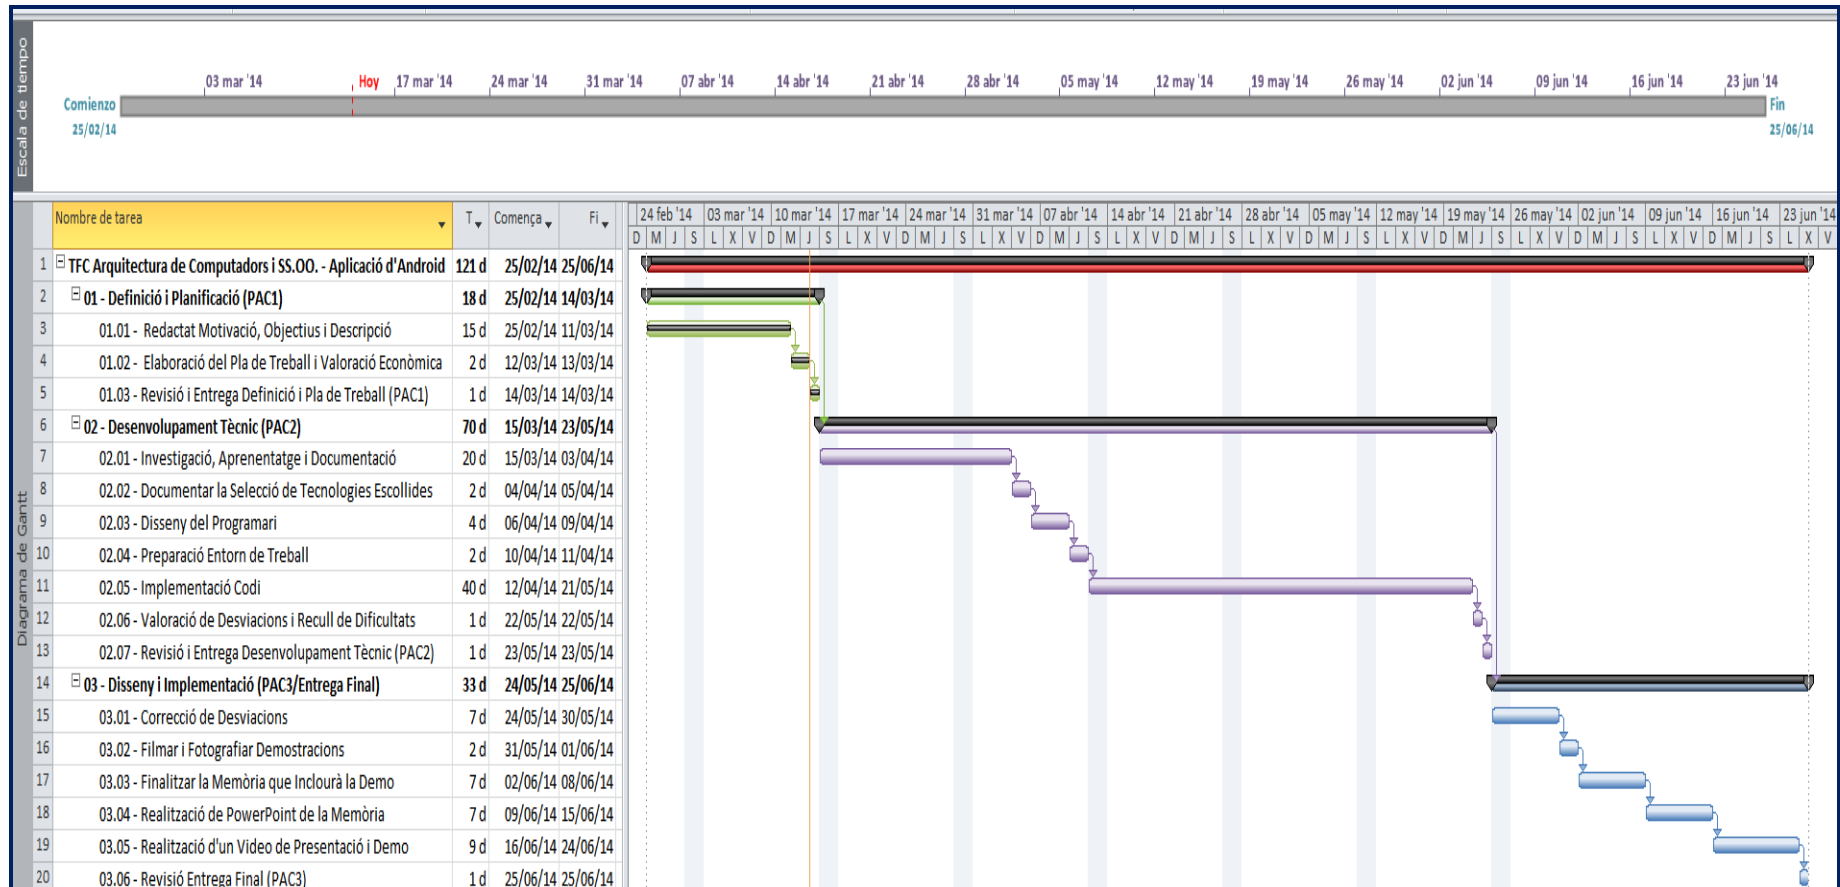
Escala de tiempo

03 mar '14 Hoy 17 mar '14 24 mar '14 31 mar '14 07 abr '14 14 abr '14 21 abr '14 28 abr '14 05 may '14 12 may '14 19 may '14 26 may '14 02 jun '14 09 jun '14 16 jun '14 23 jun '14

Comienzo 25/02/14

Fin 25/06/14

Diagrama de Gantt

| | Nombre de tarea | T | Començа | Fi |
|---|---|---|---|---|
| 1 | TFC Arquitectura de Computadors i SS.OO. - Aplicació d'Android | 121 d | 25/02/14 | 25/06/14 |
| 2 | 01 - Definició i Planificació (PAC1) | 18 d | 25/02/14 | 14/03/14 |
| 3 | 01.01 - Redactat Motivació, Objectius i Descripció | 15 d | 25/02/14 | 11/03/14 |
| 4 | 01.02 - Elaboració del Pla de Treball i Valoració Econòmica | 2 d | 12/03/14 | 13/03/14 |
| 5 | 01.03 - Revisió i Entrega Definició i Pla de Treball (PAC1) | 1 d | 14/03/14 | 14/03/14 |
| 6 | 02 - Desenvolupament Tècnic (PAC2) | 70 d | 15/03/14 | 23/05/14 |
| 7 | 02.01 - Investigació, Aprenentatge i Documentació | 20 d | 15/03/14 | 03/04/14 |
| 8 | 02.02 - Documentar la Selecció de Tecnologies Escollides | 2 d | 04/04/14 | 05/04/14 |
| 9 | 02.03 - Disseny del Programari | 4 d | 06/04/14 | 09/04/14 |
| 10 | 02.04 - Preparació Entorn de Treball | 2 d | 10/04/14 | 11/04/14 |
| 11 | 02.05 - Implementació Codi | 40 d | 12/04/14 | 21/05/14 |
| 12 | 02.06 - Valoració de Desviacions i Recull de Dificultats | 1 d | 22/05/14 | 22/05/14 |
| 13 | 02.07 - Revisió i Entrega Desenvolupament Tècnic (PAC2) | 1 d | 23/05/14 | 23/05/14 |
| 14 | 03 - Disseny i Implementació (PAC3/Entrega Final) | 33 d | 24/05/14 | 25/06/14 |
| 15 | 03.01 - Correcció de Desviacions | 7 d | 24/05/14 | 30/05/14 |
| 16 | 03.02 - Filmar i Fotografiar Demostracions | 2 d | 31/05/14 | 01/06/14 |
| 17 | 03.03 - Finalitzar la Memòria que Inclourà la Demo | 7 d | 02/06/14 | 08/06/14 |
| 18 | 03.04 - Realització de PowerPoint de la Memòria | 7 d | 09/06/14 | 15/06/14 |
| 19 | 03.05 - Realització d'un Video de Presentació i Demo | 9 d | 16/06/14 | 24/06/14 |
| 20 | 03.06 - Revisió Entrega Final (PAC3) | 1 d | 25/06/14 | 25/06/14 |

24 feb '14 03 mar '14 10 mar '14 17 mar '14 24 mar '14 31 mar '14 07 abr '14 14 abr '14 21 abr '14 28 abr '14 05 may '14 12 may '14 19 may '14 26 may '14 02 jun '14 09 jun '14 16 jun '14 23 jun '14

D M J S L X V D M J S L X V D M J S L X V D M J S L X V D M J S L X V D M J S L X V D M J S L X V D M J S L X V D M J S L X V